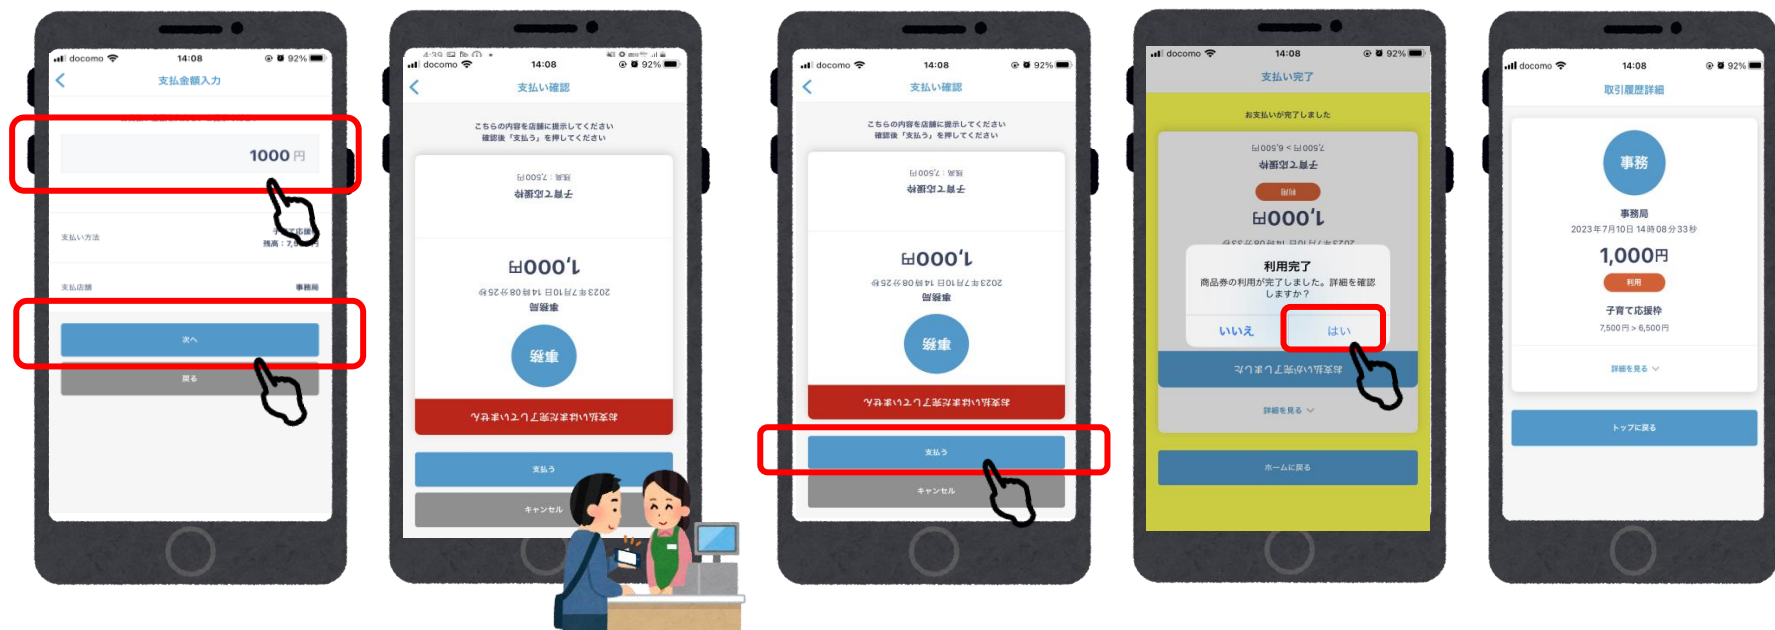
docomo 14:08 92%
支払金額入力
1000 円
支払い方法
残高：7,
支払店舗
事務局
次へ
戻る

docomo 14:08 92%
支払い確認
こちらの内容を店舗に提示してください
確認後「支払う」を押してください
残高：7,500円
子育て応援枠
1,000円
2023年7月10日 14時08分32秒
事務局
事務
お支払いはまだ完了していません
支払う
キャンセル

docomo 14:08 92%
支払い確認
こちらの内容を店舗に提示してください
確認後「支払う」を押してください
残高：7,500円
子育て応援枠
1,000円
2023年7月10日 14時08分32秒
事務局
事務
お支払いはまだ完了していません
支払う
キャンセル

docomo 14:08 92%
支払い完了
お支払いが完了しました
7,500円 > 6,500円
子育て応援枠
利用
1,000円
利用完了
商品券の利用が完了しました。詳細を確認しますか？
いいえ
はい
お支払いが完了しました
詳細を見る
ホームに戻る

docomo 14:08 92%
取引履歴詳細
事務
事務局
2023年7月10日 14時08分33秒
1,000円
利用
子育て応援枠
7,500円 > 6,500円
詳細を見る
トップに戻る